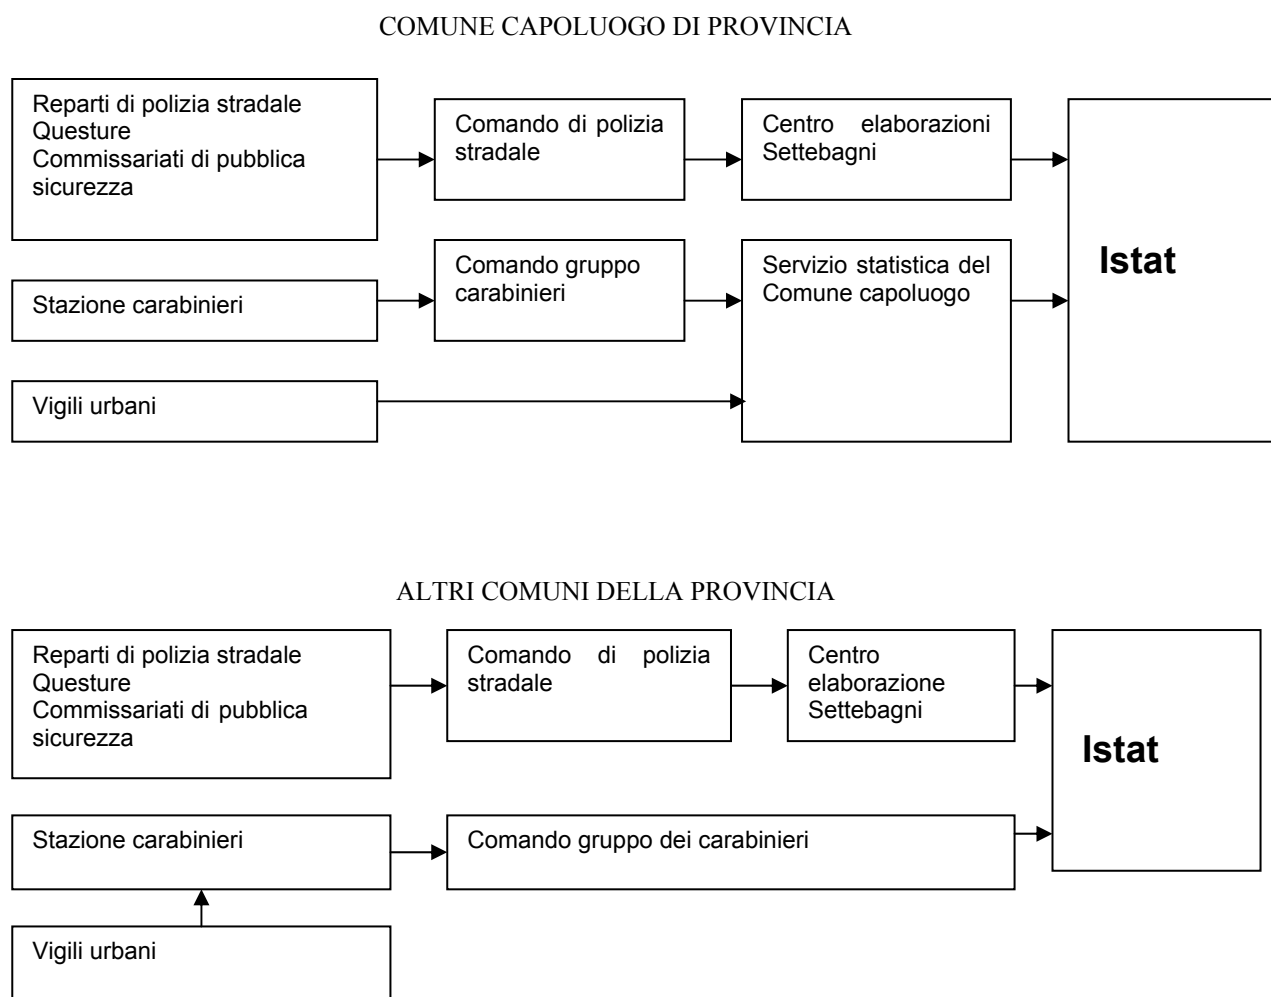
COMUNE CAPOLUOGO DI PROVINCIA

Reparti di polizia stradale
Questure
Commissariati di pubblica sicurezza

Comando di polizia stradale

Centro elaborazioni Settebagni

Istat

Stazione carabinieri

Comando gruppo carabinieri

Servizio statistica del Comune capoluogo

Vigili urbani

ALTRI COMUNI DELLA PROVINCIA

Reparti di polizia stradale
Questure
Commissariati di pubblica sicurezza

Comando di polizia stradale

Centro elaborazione Settebagni

Istat

Stazione carabinieri

Comando gruppo dei carabinieri

Vigili urbani